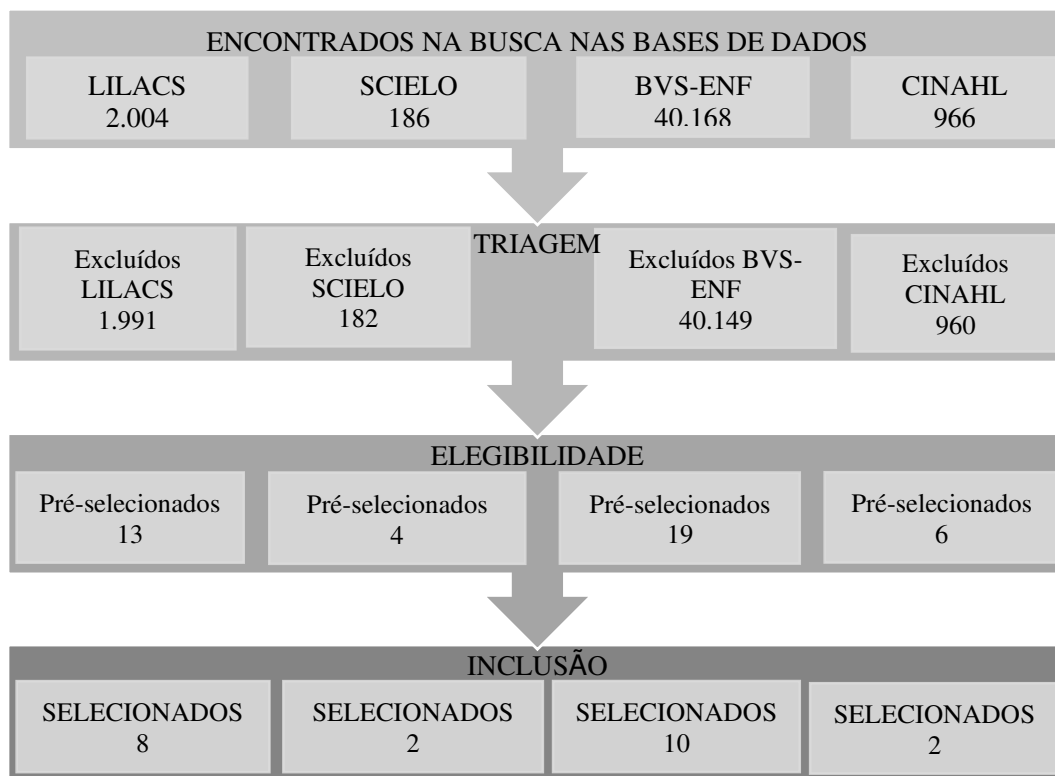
ENCONTRADOS NA BUSCA NAS BASES DE DADOS

LILACS
2.004

SCIELO
186

BVS-ENF
40.168

CINAHL
966

TRIAGEM

Excluídos LILACS
1.991

Excluídos SCIELO
182

Excluídos BVS-ENF
40.149

Excluídos CINAHL
960

ELEGIBILIDADE

Pré-selecionados
13

Pré-selecionados
4

Pré-selecionados
19

Pré-selecionados
6

INCLUSÃO

SELECIONADOS
8

SELECIONADOS
2

SELECIONADOS
10

SELECIONADOS
2